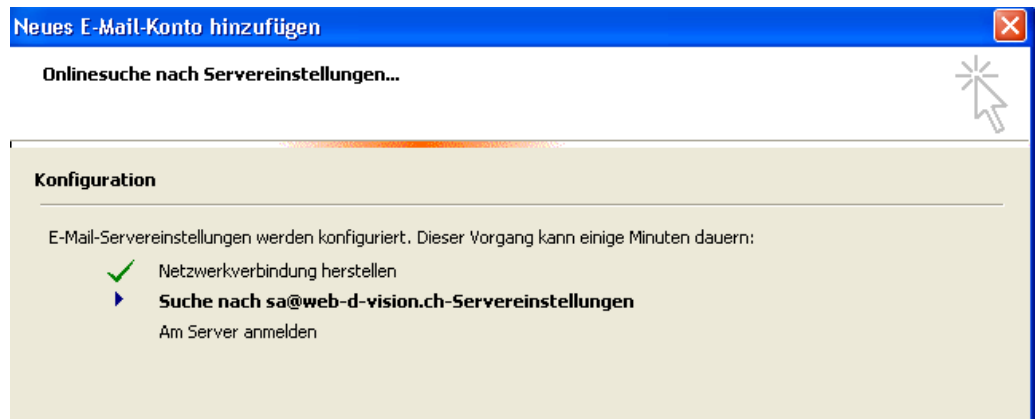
Neues E-Mail-Konto hinzufügen

Onlinesuche nach Servereinstellungen...

Konfiguration

E-Mail-Servereinstellungen werden konfiguriert. Dieser Vorgang kann einige Minuten dauern:

Netzwerkverbindung herstellen

Suche nach sa@web-d-vision.ch-Servereinstellungen

Am Server anmelden